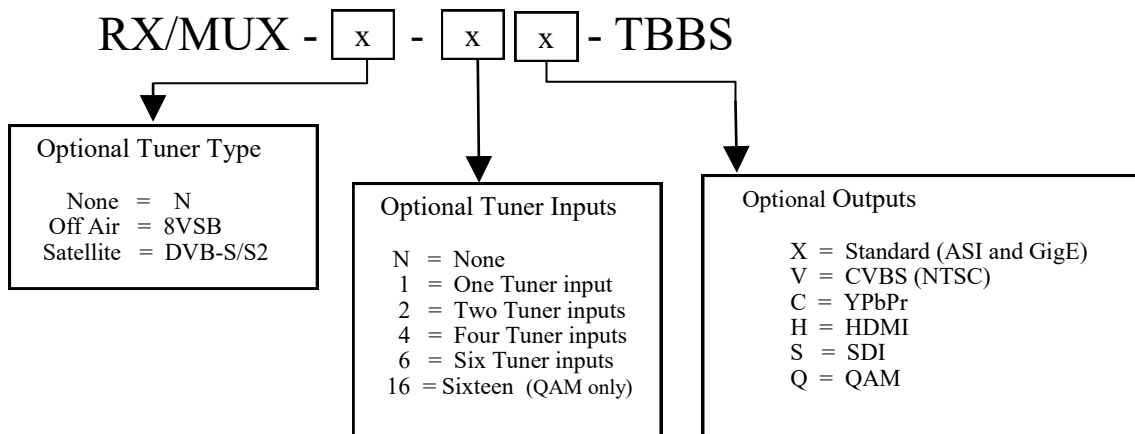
RX/MUX - x - x x - TBBS

Optional Tuner Type

None = N
Off Air = 8VSB
Satellite = DVB-S/S2

Optional Tuner Inputs

N = None
1 = One Tuner input
2 = Two Tuner inputs
4 = Four Tuner inputs
6 = Six Tuner inputs
16 = Sixteen (QAM only)

Optional Outputs

X = Standard (ASI and GigE)
V = CVBS (NTSC)
C = YPbPr
H = HDMI
S = SDI
Q = QAM